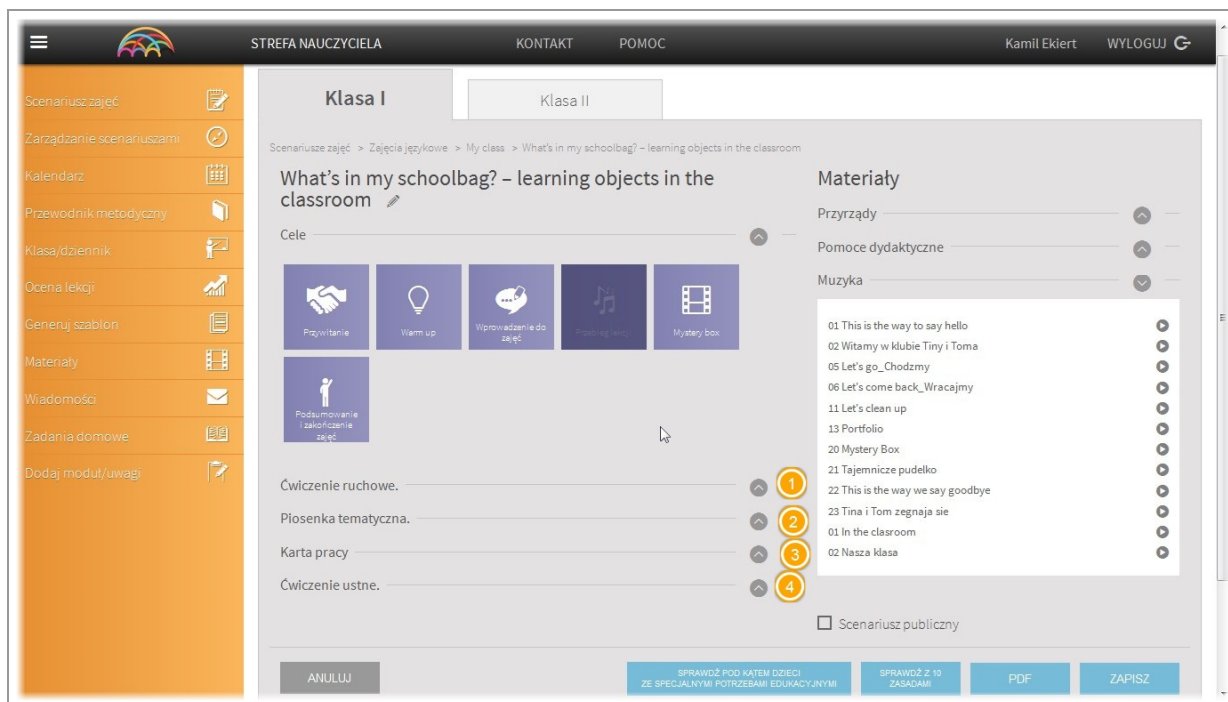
STREFA NAUCZYCIELA KONTAKT POMOC Kamil Ekiert WYLOGUJ

Scenariusz zajęć
Zarządzanie scenariuszami
Kalendarz
Przewodnik metodyczny
Klasa/dziennik
Ocena lekcji
Generuj szablon
Materiały
Wiadomości
Zadania domowe
Dodaj moduł/uwagi

Klasa I
Klasa II

Scenariusze zajęć > Zajęcia językowe > My class > What's in my schoolbag? – learning objects in the classroom

What's in my schoolbag? – learning objects in the classroom

Cele

Przywitanie
Warm up
Wprowadzenie do zajęć
Przebieg lekcji
Mystery box
Podsumowanie i zakończenie zajęć

Ćwiczenie ruchowe. 1
Piosenka tematyczna. 2
Karta pracy 3
Ćwiczenie ustne. 4

Materiały
Przyrządy
Pomoce dydaktyczne
Muzyka

01 This is the way to say hello
02 Witamy w klubie Tiny i Toma
05 Let's go_Chodzmy
06 Let's come back_Wracajmy
11 Let's clean up
13 Portfolio
20 Mystery Box
21 Tajemnicze pudelko
22 This is the way we say goodbye
23 Tina i Tom zegnaja sie
01 In the clasroom
02 Nasza klasa

Scenariusz publiczny

ANULUJ
SPRAWDŹ POD KĄTEM DZIECI ZE SPECJALNYMI POTRZEBAMI EDUKACYJNYMI
SPRAWDŹ Z 10 ZASADAMI
PDF
ZAPISZ